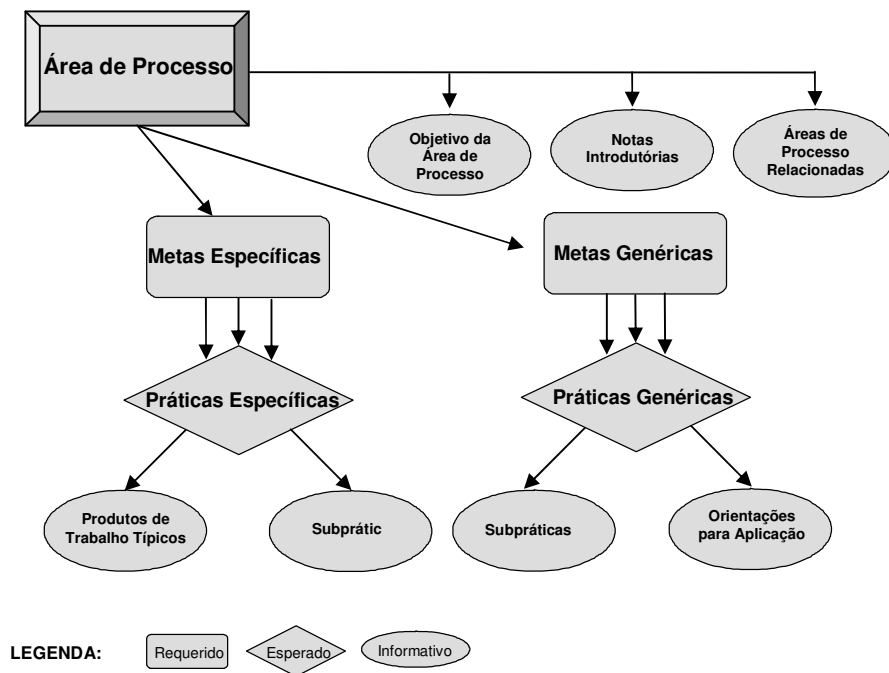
Área de Processo

Objetivo da Área de Processo

Notas Introdutórias

Áreas de Processo Relacionadas

Metas Específicas

Metas Genéricas

Práticas Específicas

Práticas Genéricas

Produtos de Trabalho Típicos

Subprátic

Subpráticas

Orientações para Aplicação

LEGENDA: Requerido Esperado Informativo